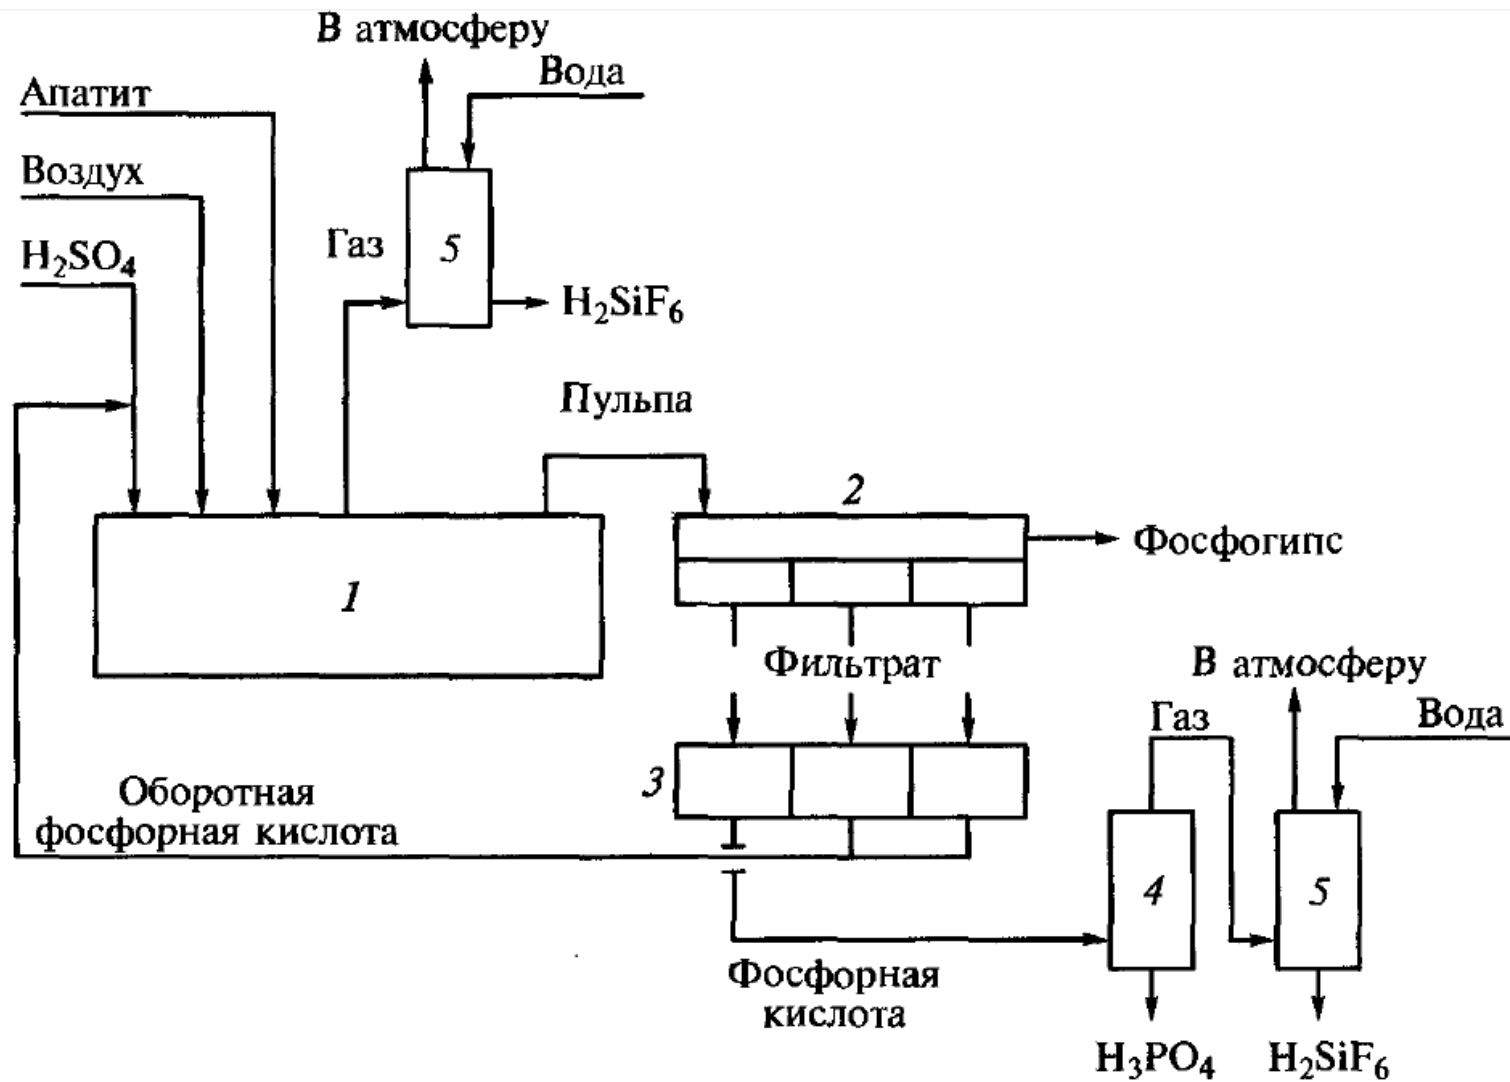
В атмосферу

Вода

Апатит

Воздух

$H_2SO_4$

Газ

5

$H_2SiF_6$

Пульпа

2

Фосфогипс

1

Фильтрат

В атмосферу

Газ

Вода

3

Оборотная фосфорная кислота

4

5

Фосфорная кислота

$H_3PO_4$

$H_2SiF_6$